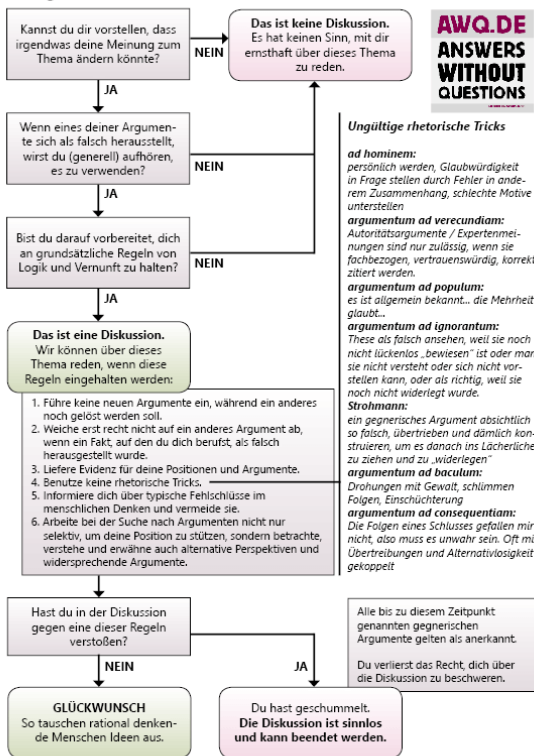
Kannst du dir vorstellen, dass irgendwas deine Meinung zum Thema ändern könnte?

NEIN

Das ist keine Diskussion.
Es hat keinen Sinn, mit dir ernsthaft über dieses Thema zu reden.

AWQ.DE
ANSWERS WITHOUT QUESTIONS

JA

Wenn eines deiner Argumente sich als falsch herausstellt, wirst du (generell) aufhören, es zu verwenden?

NEIN

JA

Bist du darauf vorbereitet, dich an grundsätzliche Regeln von Logik und Vernunft zu halten?

NEIN

JA

Das ist eine Diskussion.
Wir können über dieses Thema reden, wenn diese Regeln einhalten werden:

1. Führe keine neuen Argumente ein, während ein anderes noch gelöst werden soll.
2. Weiche erst recht nicht auf ein anderes Argument ab, wenn ein Fakt, auf den du dich berufst, als falsch herausgestellt wurde.
3. Liefere Evidenz für deine Positionen und Argumente.
4. Benutze keine rhetorische Tricks.
5. Informiere dich über typische Fehlschlüsse im menschlichen Denken und vermeide sie.
6. Arbeite bei der Suche nach Argumenten nicht nur selektiv, um deine Position zu stützen, sondern betrachte, verstehe und erwähne auch alternative Perspektiven und widersprechende Argumente.

Ungültige rhetorische Tricks

ad hominem:
persönlich werden, Glaubwürdigkeit in Frage stellen durch Fehler in anderem Zusammenhang, schlechte Motive unterstellen
argumentum ad verecundiam:
Autoritätsargumente / Expertenmeinungen sind nur zulässig, wenn sie fachbezogen, vertrauenswürdig, korrekt zitiert werden.
argumentum ad populum:
es ist allgemein bekannt... die Mehrheit glaubt...
argumentum ad ignorantum:
These als falsch ansehen, weil sie noch nicht lückenlos „bewiesen" ist oder man sie nicht versteht oder sich nicht vorstellen kann, oder als richtig, weil sie noch nicht widerlegt wurde.
Strohmann:
ein gegnerisches Argument absichtlich so falsch, übertrieben und dämlich konstruieren, um es danach ins Lächerliche zu ziehen und zu „widerlegen"
argumentum ad baculum:
Drohungen mit Gewalt, schlimmen Folgen, Einschüchterung
argumentum ad consequentiam:
Die Folgen eines Schlusses gefallen mir nicht, also muss es unwahr sein. Oft mit Übertreibungen und Alternativlosigkeit gekoppelt

Hast du in der Diskussion gegen eine dieser Regeln verstoßen?

Alle bis zu diesem Zeitpunkt genannten gegnerischen Argumente gelten als anerkannt.

Du verlierst das Recht, dich über die Diskussion zu beschweren.

NEIN

JA

GLÜCKWUNSCH
So tauschen rational denkende Menschen Ideen aus.

Du hast geschummelt.
Die Diskussion ist sinnlos und kann beendet werden.